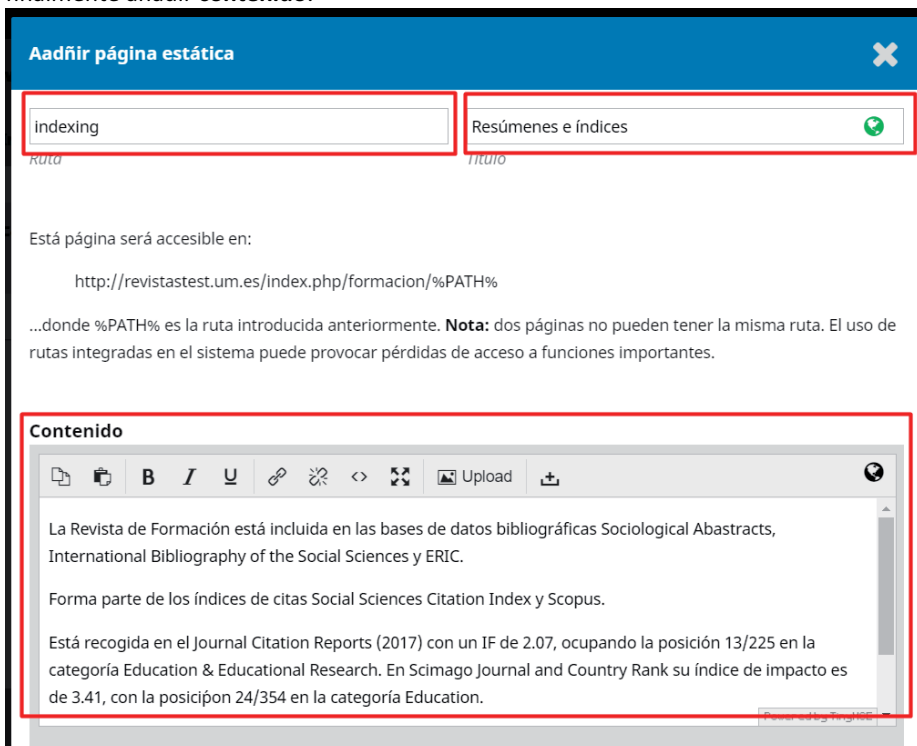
finalmente añadir contenido.

Aadñir página estática

indexing

Ruta

Resúmenes e índices

Título

Está página será accesible en:

http://revistastest.um.es/index.php/formacion/%PATH%

...donde %PATH% es la ruta introducida anteriormente. **Nota:** dos páginas no pueden tener la misma ruta. El uso de rutas integradas en el sistema puede provocar pérdidas de acceso a funciones importantes.

Contenido

B I U <> Upload

La Revista de Formación está incluida en las bases de datos bibliográficas Sociological Abstracts, International Bibliography of the Social Sciences y ERIC.

Forma parte de los índices de citas Social Sciences Citation Index y Scopus.

Está recogida en el Journal Citation Reports (2017) con un IF de 2.07, ocupando la posición 13/225 en la categoría Education & Educational Research. En Scimago Journal and Country Rank su índice de impacto es de 3.41, con la posicípon 24/354 en la categoría Education.

Powered by TinyMCE